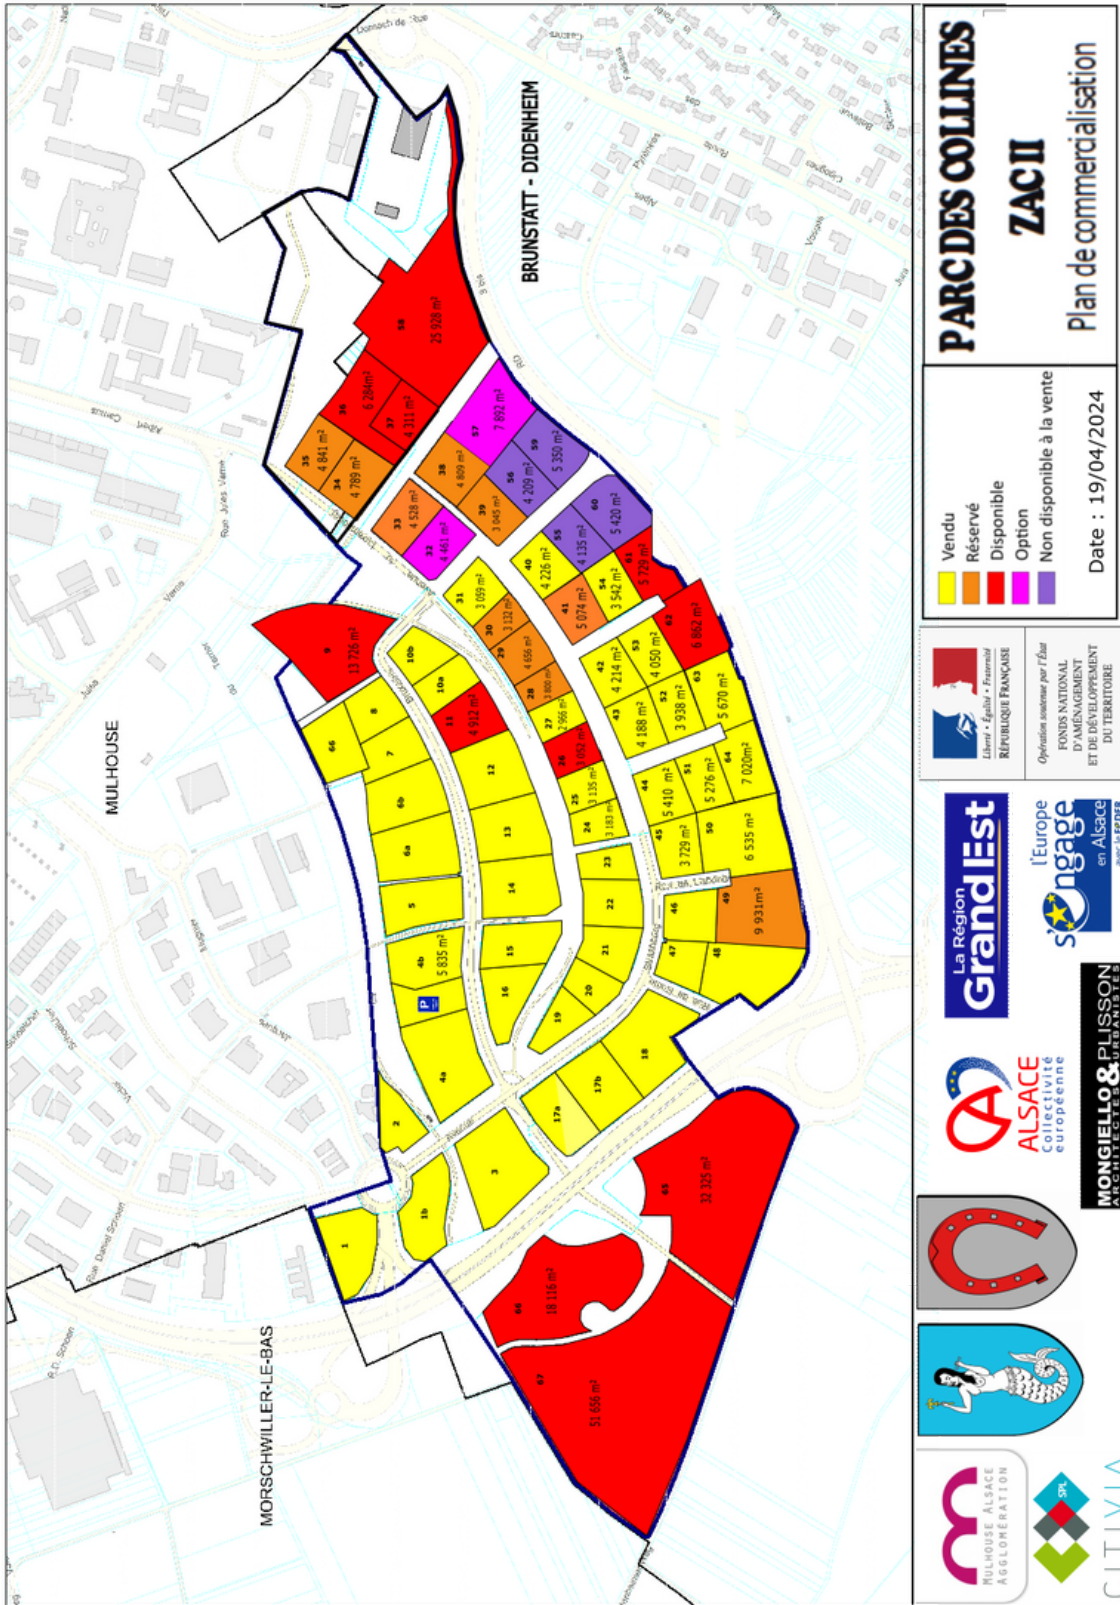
PARC DES COLLINES
ZAC II
Plan de commercialisation

Vendu
Réservé
Disponible
Option
Non disponible à la vente

Date : 19/04/2024

Liberté • Égalité • Fraternité
RÉPUBLIQUE FRANÇAISE
Opération soutenue par l'État
FONDS NATIONAL D'AMÉNAGEMENT ET DE DÉVELOPPEMENT DU TERRITOIRE

La Région Grand Est

l'Europe s'engage en Alsace

ALSACE Collectivité européenne

MONGIELLO & PLISSON ARCHITECTES URBANISTES

MULHOUSE ALSACE AGGLOMÉRATION

SPL

CITIVIA

BRUNSTATT - DIDENHEIM
MULHOUSE
MORSCHWILLER-LE-BAS

1
1b
2
3
4a
4b
5 835 m²
P
5
6a
6b
7
8
66
9
13 726 m²
10a
10b
11
4 912 m²
12
13
14
15
16
17a
17b
18
19
20
21
22
23
24
3 183 m²
25
3 135 m²
26
3 052 m²
27
2 968 m²
28
3 800 m²
29
4 656 m²
30
3 128 m²
31
3 059 m²
32
4 461 m²
33
4 528 m²
34
4 789 m²
35
4 841 m²
36
6 284 m²
37
4 311 m²
38
4 809 m²
39
3 045 m²
40
4 226 m²
41
5 074 m²
42
4 214 m²
43
4 188 m²
44
5 410 m²
45
3 729 m²
46
47
48
49
9 931 m²
50
6 535 m²
51
5 276 m²
52
3 938 m²
53
4 050 m²
54
3 542 m²
55
4 135 m²
56
4 209 m²
57
7 892 m²
58
25 928 m²
59
5 350 m²
60
5 420 m²
61
5 729 m²
62
6 862 m²
63
5 670 m²
64
7 020 m²
65
32 325 m²
66
18 116 m²
67
51 656 m²

Rue Jules Verne
Rue Albert Camus
Rue Daniel Schoen
Rue de Lucerne
Rue de Bâle
Rue de Bruxelles
Jura
Vosges
Alpes
Pyrénées